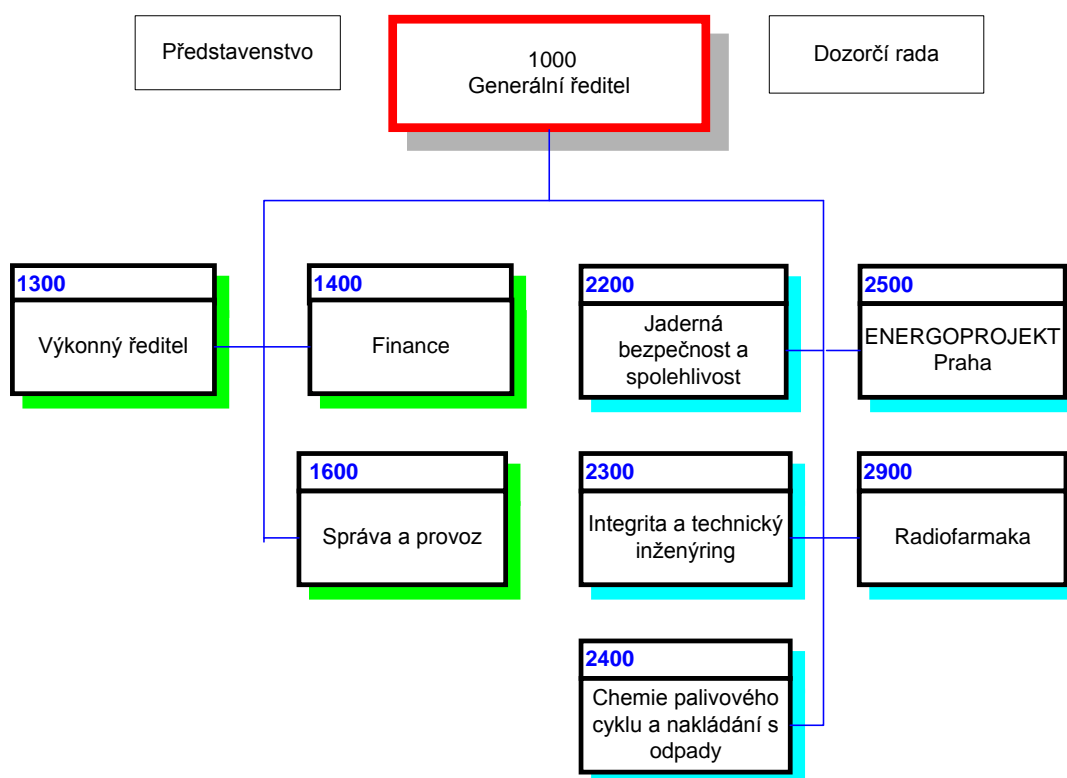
Představenstvo

1000
Generální ředitel

Dozorčí rada

1300
Výkonný ředitel

1400
Finance

1600
Správa a provoz

2200
Jaderná bezpečnost a spolehlivost

2500
ENERGOPROJEKT Praha

2300
Integrita a technický inženýring

2900
Radiofarmaka

2400
Chemie palivového cyklu a nakládání s odpady